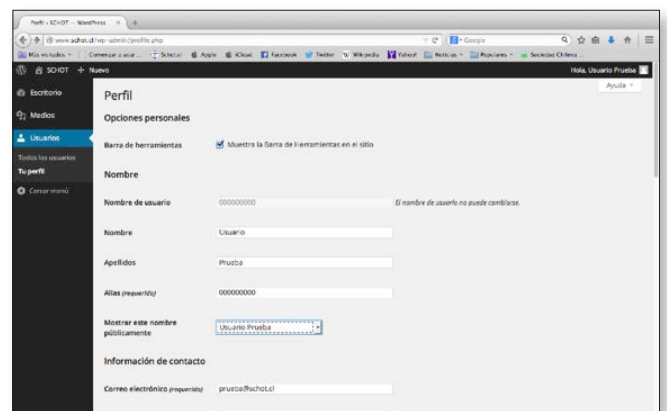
Perfil ‹ SCHOT — WordPress

www.schot.cl/wp-admin/profile.php

Google

Más visitados | Comenzar a usar ... | Schotl | Apple | iCloud | Facebook | Twitter | Wikipedia | Yahoo! | Noticias | Populares | Sociedad Chilena

SCHOT + Nuevo

Hola, Usuario Prueba

Escritorio

Medios

Usuarios

Todos los usuarios

Tu perfil

Cerrar menú

Perfil

Ayuda

Opciones personales

Barra de herramientas

Muestra la Barra de Herramientas en el sitio

Nombre

Nombre de usuario

000000000

El nombre de usuario no puede cambiarse.

Nombre

Usuario

Apellidos

Prueba

Alias (requerido)

000000000

Mostrar este nombre públicamente

Usuario Prueba

Información de contacto

Correo electrónico (requerido)

prueba@schot.cl